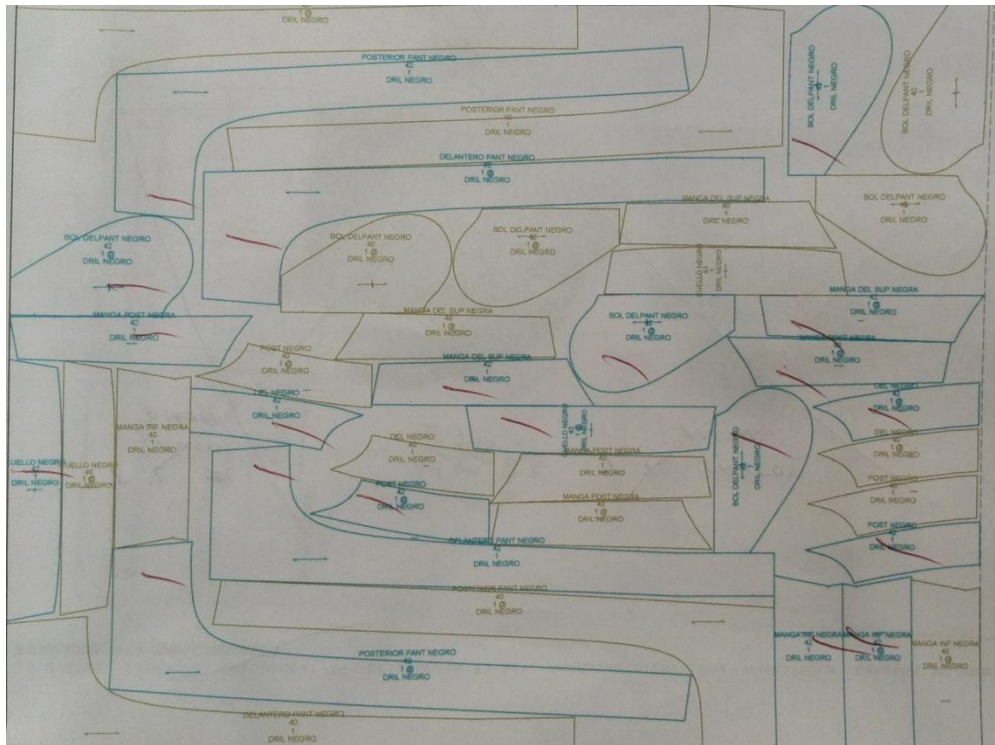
1
DRIL NEGRO

POSTERIOR PANT NEGRO
42
1
DRIL NEGRO

BOL DELPANT NEGRO
42
1
DRIL NEGRO

BOL DELPANT NEGRO
40
1
DRIL NEGRO

POSTERIOR PANT NEGRO
40
1
DRIL NEGRO

DELANTERO PANT NEGRO
42
1
DRIL NEGRO

MANGA DEL SUP NEGRA
40
1
DRIL NEGRO

BOL DELPANT NEGRO
40
1
DRIL NEGRO

BOL DELPANT NEGRO
42
1
DRIL NEGRO

BOL DELPANT NEGRO
40
1
DRIL NEGRO

BOL DELPANT NEGRO
42
1
DRIL NEGRO

CUELLO NEGRO
42
1
DRIL NEGRO

MANGA DEL SUP NEGRA
42
1
DRIL NEGRO

MANGA POST NEGRA
42
1
DRIL NEGRO

MANGA DEL SUP NEGRA
40
1
DRIL NEGRO

BOL DELPANT NEGRO
42
1
DRIL NEGRO

MANGA POST NEGRA
42
1
DRIL NEGRO

POST NEGRO
40
1
DRIL NEGRO

MANGA DEL SUP NEGRA
42
1
DRIL NEGRO

DEL NEGRO
42
1
DRIL NEGRO

DEL NEGRO
40
1
DRIL NEGRO

MANGA INF NEGRA
40
1
DRIL NEGRO

CUELLO NEGRO
42
1
DRIL NEGRO

CUELLO NEGRO
40
1
DRIL NEGRO

DEL NEGRO
40
1
DRIL NEGRO

CUELLO NEGRO
40
1
DRIL NEGRO

MANGA POST NEGRA
40
1
DRIL NEGRO

BOL DELPANT NEGRO
40
1
DRIL NEGRO

DEL NEGRO
42
1
DRIL NEGRO

POST NEGRO
42
1
DRIL NEGRO

MANGA POST NEGRA
40
1
DRIL NEGRO

POST NEGRO
40
1
DRIL NEGRO

POST NEGRO
42
1
DRIL NEGRO

DELANTERO PANT NEGRO
42
1
DRIL NEGRO

POSTERIOR PANT NEGRO
40
1
DRIL NEGRO

POSTERIOR PANT NEGRO
42
1
DRIL NEGRO

MANGA INF NEGRA
42
1
DRIL NEGRO

MANGA INF NEGRA
42
1
DRIL NEGRO

MANGA INF NEGRA
40
1
DRIL NEGRO

DELANTERO PANT NEGRO
40
1
DRIL NEGRO